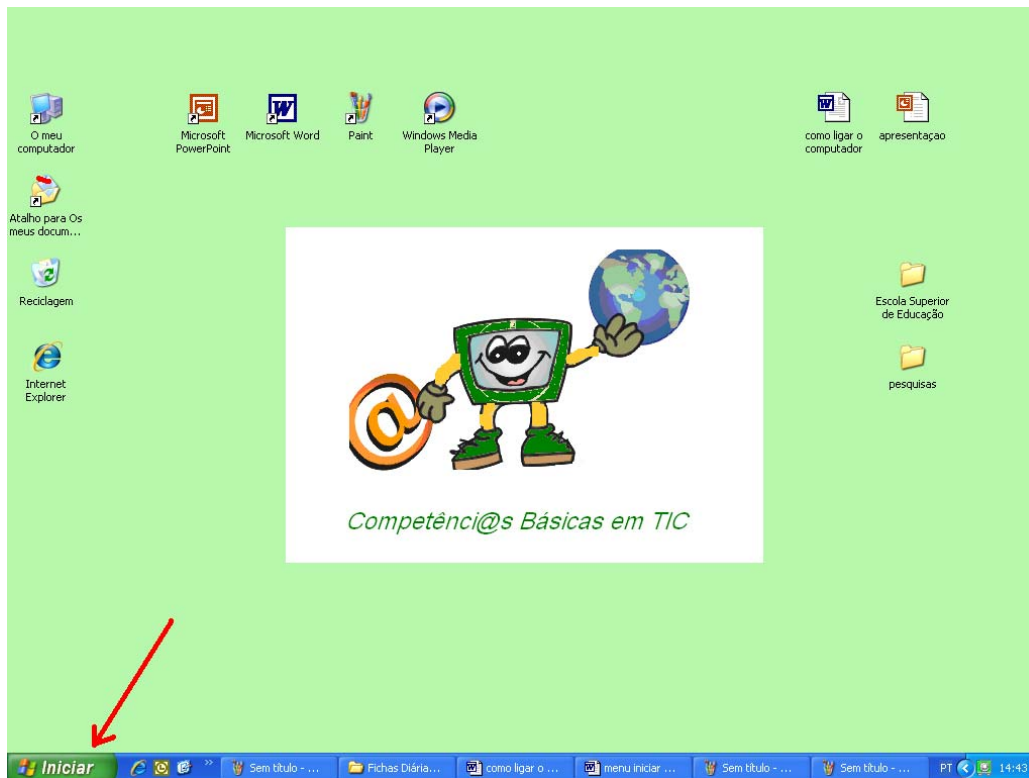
O meu computador

Microsoft PowerPoint

Microsoft Word

Paint

Windows Media Player

como ligar o computador

apresentaçao

Atalho para Os meus docum...

Reciclagem

Internet Explorer

Escola Superior de Educação

pesquisas

Competênci@s Básicas em TIC

Iniciar

Sem título - ...

Fichas Diária...

como ligar o ...

menu iniciar ...

Sem título - ...

Sem título - ...

PT

14:43